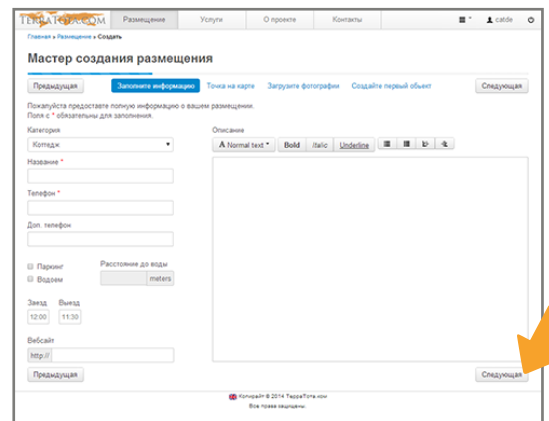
TERRATOTA.COM Размещение Услуги О проекте Контакты catde

Главная » Размещение » Создать

Мастер создания размещения

Предыдущая Заполните информацию Точка на карте Загрузите фотографии Создайте первый объект Следующая

Пожалуйста предоставьте полную информацию о вашем размещении.
Поля с * обязательны для заполнения.

Категория
Котедж

Название *

Телефон *

Доп. телефон

Паркинг
Водоем

Расстояние до воды
meters

Заезд 12:00
Выезд 11:30

Вебсайт
http://

Описание
A Normal text Bold Italic Underline

Предыдущая Следующая

Копирайт © 2014 TeppaTota.ком
Все права защищены.